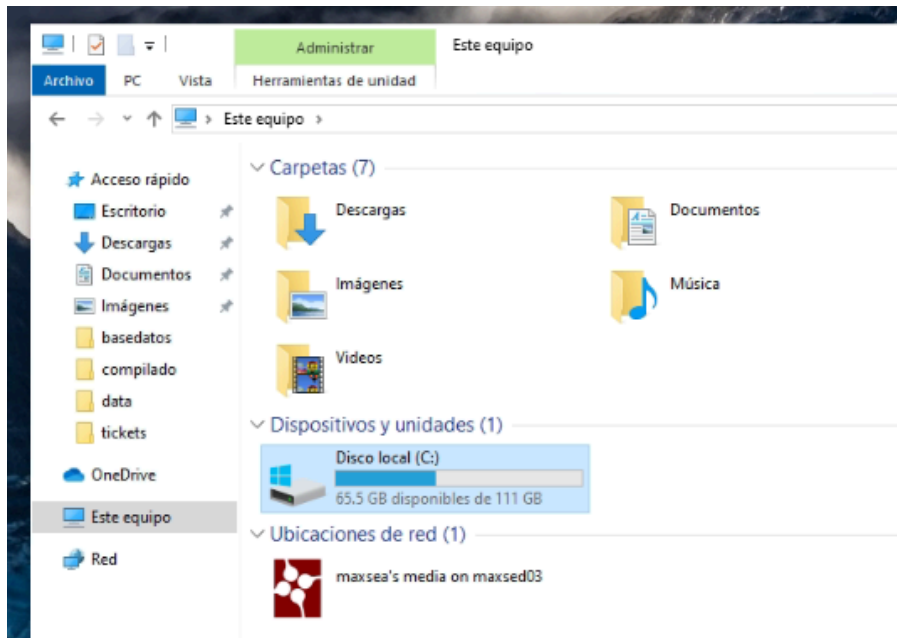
Administrar
Este equipo
Archivo
PC
Vista
Herramientas de unidad
Este equipo

Acceso rápido
Escritorio
Descargas
Documentos
Imágenes
basedatos
compilado
data
tickets
OneDrive
Este equipo
Red

Carpetas (7)
Descargas
Documentos
Imágenes
Música
Videos

Dispositivos y unidades (1)
Disco local (C:)
65.5 GB disponibles de 111 GB

Ubicaciones de red (1)
maxsea's media on maxsed03